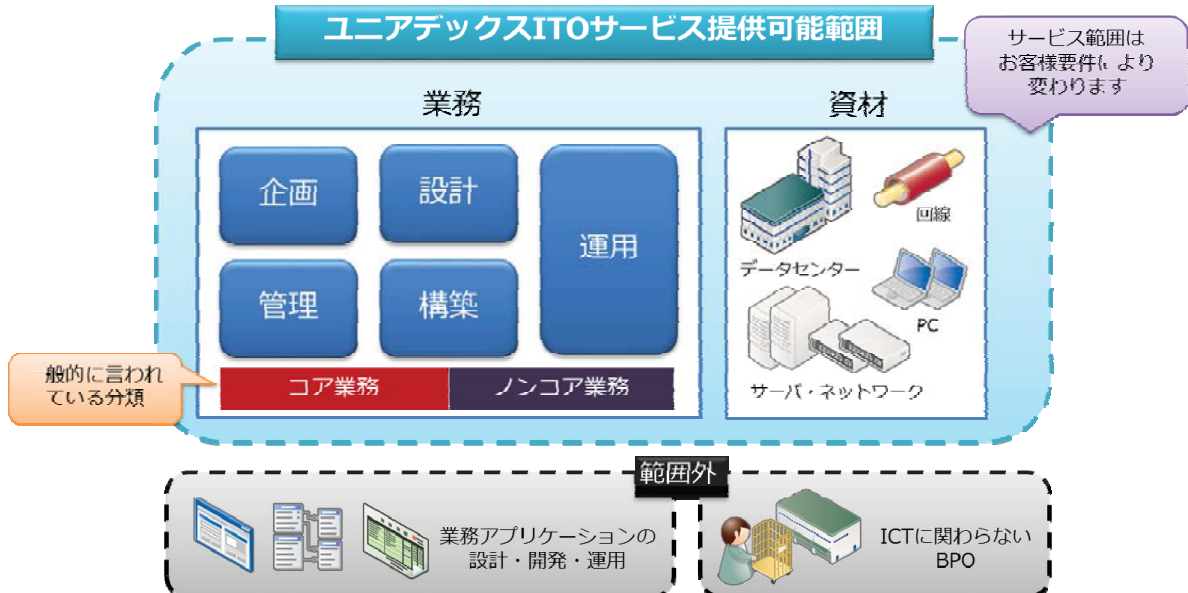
ユニアデックスITOサービス提供可能範囲

サービス範囲はお客様要件により変わります

業務

資材

企画

設計

運用

管理

構築

一般的に言われている分類

コア業務

ノンコア業務

回線

データセンター

PC

サーバ・ネットワーク

範囲外

業務アプリケーションの設計・開発・運用

ICTに関わらないBPO